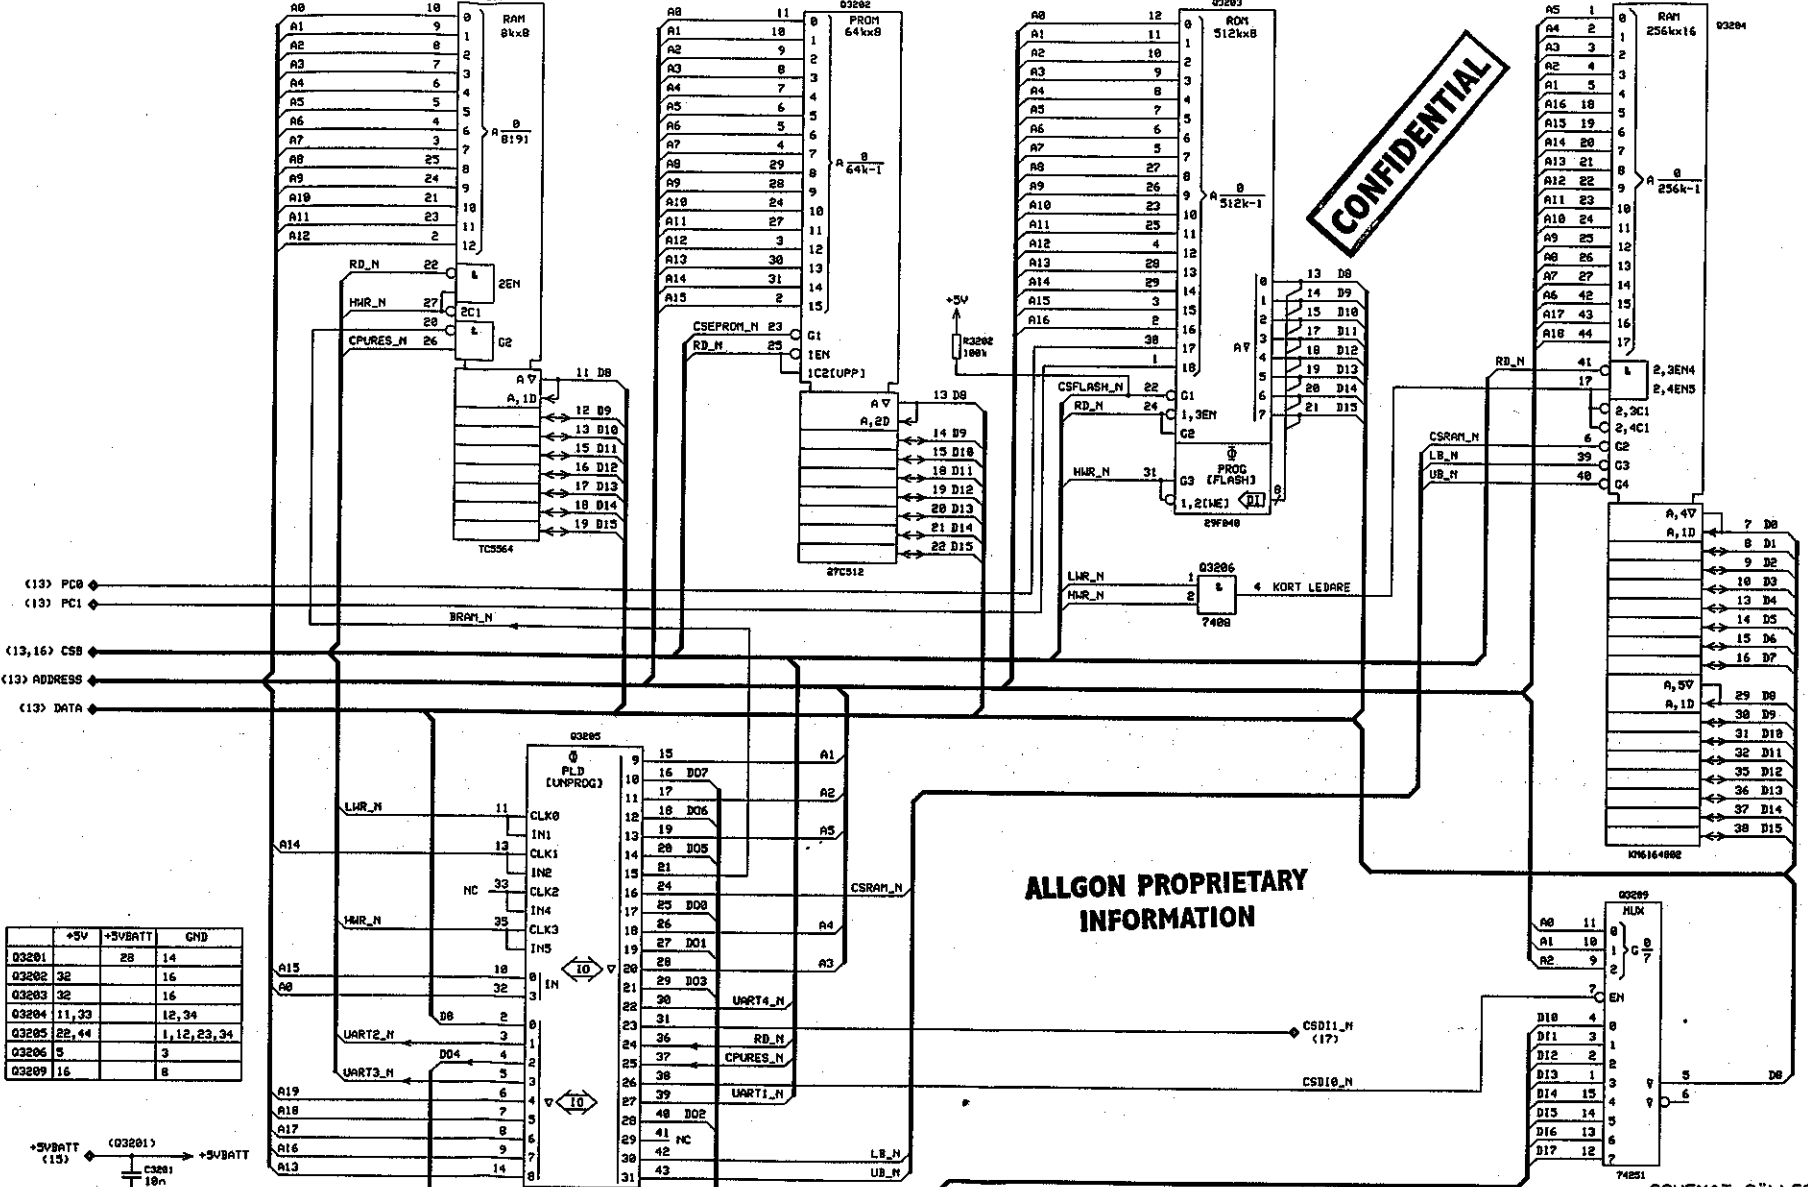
RAM 8kx8
A0 10 0
A1 9 1
A2 8 2
A3 7 3
A4 6 4
A5 5 5
A6 4 6
A7 3 7
A8 25 8
A9 24 9
A10 21 10
A11 23 11
A12 2 12
A $\frac{0}{8191}$
RD_N 22 & 2EN
HWR_N 27 2C1
20 & G2
CPURES_N 26
A▽ 11 D0
A,1D 12 D9
13 D10
15 D11
16 D12
17 D13
18 D14
19 D15
TC5564

D3202
PROM 64kx8
A0 11 0
A1 10 1
A2 9 2
A3 8 3
A4 7 4
A5 6 5
A6 5 6
A7 4 7
A8 29 8
A9 28 9
A10 24 10
A11 27 11
A12 3 12
A13 30 13
A14 31 14
A15 2 15
A $\frac{0}{64k-1}$
CSEPROM_N 23 G1
RD_N 25 1EN
1C2[UPP]
A▽ 13 D8
A,2D 14 D9
15 D10
18 D11
19 D12
20 D13
21 D14
22 D15
27C512

D3203
ROM 512kx8
A0 12 0
A1 11 1
A2 10 2
A3 9 3
A4 8 4
A5 7 5
A6 6 6
A7 5 7
A8 27 8
A9 26 9
A10 23 10
A11 25 11
A12 4 12
A13 28 13
A14 29 14
A15 3 15
A16 2 16
30 17
1 18
A $\frac{0}{512k-1}$
+5V
R3202 100k
CSFLASH_N 22 G1
RD_N 24 1,3EN
G2
HWR_N 31 G3
1,2[WE]
PROG [FLASH]
A▽
0 13 D8
1 14 D9
2 15 D10
3 17 D11
4 18 D12
5 19 D13
6 20 D14
7 21 D15
DI
29F040

CONFIDENTIAL

RAM 256kx16
D3204
A5 1 0
A4 2 1
A3 3 2
A2 4 3
A1 5 4
A16 18 5
A15 19 6
A14 20 7
A13 21 8
A12 22 9
A11 23 10
A10 24 11
A9 25 12
A8 26 13
A7 27 14
A6 42 15
A17 43 16
A18 44 17
A $\frac{0}{256k-1}$
RD_N 41 & 2,3EN4
17 2,4EN5
2,3C1
2,4C1
CSRAM_N 6 G2
LB_N 39 G3
UB_N 40 G4
A,4▽ 7 D0
A,1D 8 D1
9 D2
10 D3
13 D4
14 D5
15 D6
16 D7
A,5▽ 29 D8
A,1D 30 D9
31 D10
32 D11
35 D12
36 D13
37 D14
38 D15
KM6164002

(13) PC0
(13) PC1
BRAM_N
(13,16) CS0
(13) ADDRESS
(13) DATA

LWR_N 1
HWR_N 2
D3206
& 4 KORT LEDARE
7400

D3205
PLD [UNPROG]
LWR_N 11 CLK0
IN1
A14 13 CLK1
IN2
NC 33 CLK2
IN4
HWR_N 35 CLK3
IN5
A15 18 0 IN
A0 32 3
D8 2 0
UART2_N 3 1
D04 4 2
UART3_N 5 3
A19 6 4
A18 7 5
A17 8 6
A16 9 7
A13 14 8
IO
9 15 A1
10 16 D07
11 17 A2
12 18 D06
13 19 A5
14 20 D05
15 21
16 24 CSRAM_N
17 25 D00
18 26 A4
19 27 D01
20 28 A3
21 29 D03
22 30 UART4_N
23 31
24 36 RD_N
25 37 CPURES_N
26 38
27 39 UART1_N
28 40 D02
29 41 NC
30 42 LB_N
31 43 UB_N

ALLGON PROPRIETARY INFORMATION

CSDI1_N (17)
CSDI0_N

D3209
MUX
A0 11 0
A1 10 1
A2 9 2
G $\frac{0}{7}$
7 EN
DI0 4 0
DI1 3 1
DI2 2 2
DI3 1 3
DI4 15 4
DI5 14 5
DI6 13 6
DI7 12 7
5 D0
6
74251

| | +5V | +5VBATT | GND |
|---|---|---|---|
| D3201 | | 28 | 14 |
| D3202 | 32 | | 16 |
| D3203 | 32 | | 16 |
| D3204 | 11,33 | | 12,34 |
| D3205 | 22,44 | | 1,12,23,34 |
| D3206 | 5 | | 3 |
| D3209 | 16 | | 8 |

+5VBATT (15)
(D3201)
+5VBATT
C3201 10n